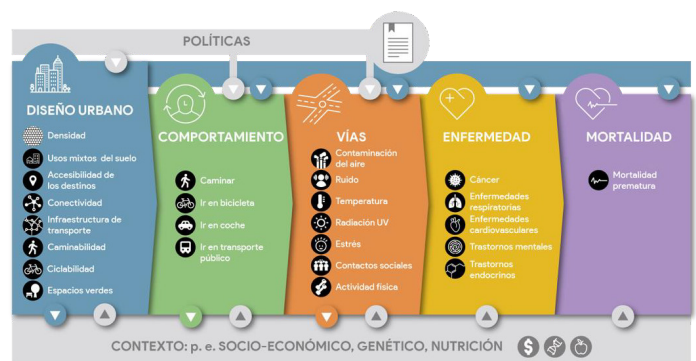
POLÍTICAS

DISEÑO URBANO

Densidad
Usos mixtos del suelo
Accesibilidad de los destinos
Conectividad
Infraestructura de transporte
Caminabilidad
Ciclabilidad
Espacios verdes

COMPORTAMIENTO

Caminar
Ir en bicicleta
Ir en coche
Ir en transporte público

VÍAS

Contaminación del aire
Ruido
Temperatura
Radiación UV
Estrés
Contactos sociales
Actividad física

ENFERMEDAD

Cáncer
Enfermedades respiratorias
Enfermedades cardiovasculares
Trastornos mentales
Trastornos endocrinos

MORTALIDAD

Mortalidad prematura

CONTEXTO: p. e. SOCIO-ECONÓMICO, GENÉTICO, NUTRICIÓN